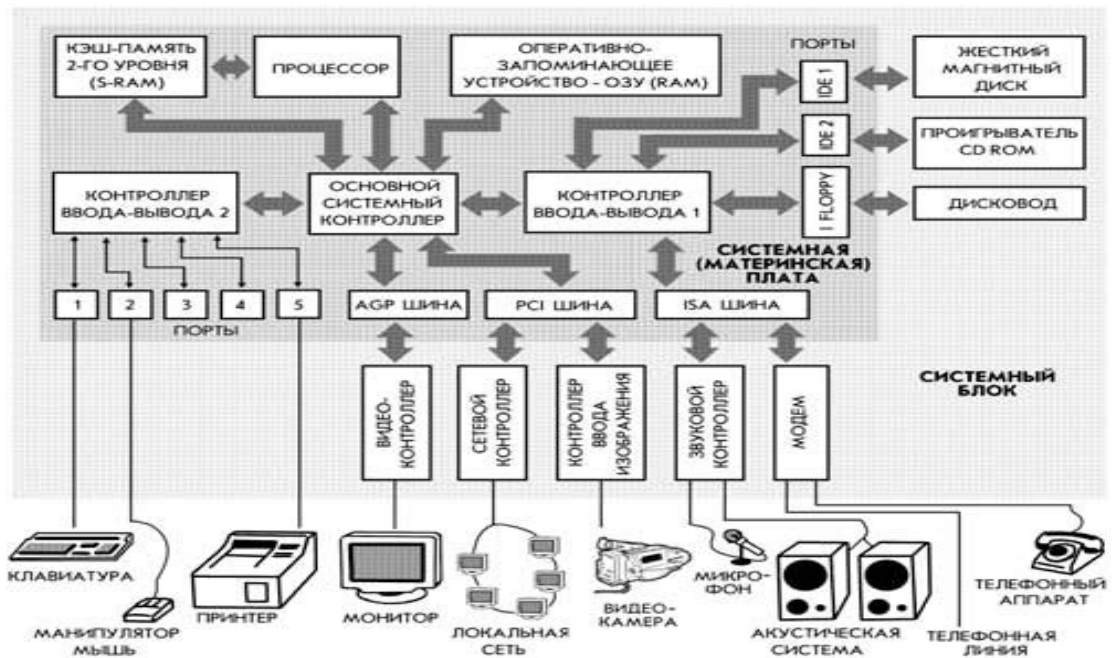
КЭШ-ПАМЯТЬ 2-ГО УРОВНЯ (S-RAM)

ПРОЦЕССОР

ОПЕРАТИВНО-ЗАПОМИНАЮЩЕЕ УСТРОЙСТВО - ОЗУ (RAM)

ПОРТЫ

IDE 1

IDE 2

I FLOPPY

ЖЕСТКИЙ МАГНИТНЫЙ ДИСК

ПРОИГРЫВАТЕЛЬ CD ROM

ДИСКОВОД

КОНТРОЛЛЕР ВВОДА-ВЫВОДА 2

ОСНОВНОЙ СИСТЕМНЫЙ КОНТРОЛЛЕР

КОНТРОЛЛЕР ВВОДА-ВЫВОДА 1

СИСТЕМНАЯ (МАТЕРИНСКАЯ) ПЛАТА

1

2

3

4

5

ПОРТЫ

AGP ШИНА

PCI ШИНА

ISA ШИНА

ВИДЕО-КОНТРОЛЛЕР

СЕТЕВОЙ КОНТРОЛЛЕР

КОНТРОЛЛЕР ВВОДА ИЗОБРАЖЕНИЯ

ЗВУКОВОЙ КОНТРОЛЛЕР

МОДЕМ

СИСТЕМНЫЙ БЛОК

КЛАВИАТУРА

МАНИПУЛЯТОР МЫШЬ

ПРИНТЕР

МОНИТОР

ЛОКАЛЬНАЯ СЕТЬ

ВИДЕО-КАМЕРА

МИКРО-ФОН

АКУСТИЧЕСКАЯ СИСТЕМА

ТЕЛЕФОННАЯ ЛИНИЯ

ТЕЛЕФОННЫЙ АППАРАТ